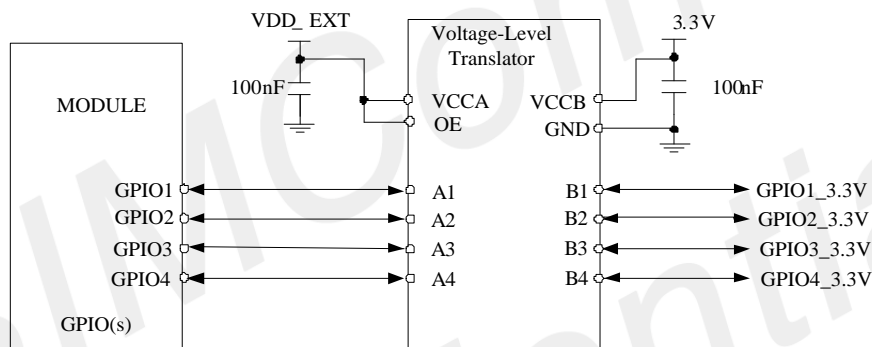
VDD_ EXT

Voltage-Level Translator

3.3V

100nF

100nF

MODULE

VCCA

OE

VCCB

GND

GPIO1

GPIO2

GPIO3

GPIO4

A1

A2

A3

A4

B1

B2

B3

B4

GPIO1_3.3V

GPIO2_3.3V

GPIO3_3.3V

GPIO4_3.3V

GPIO(s)